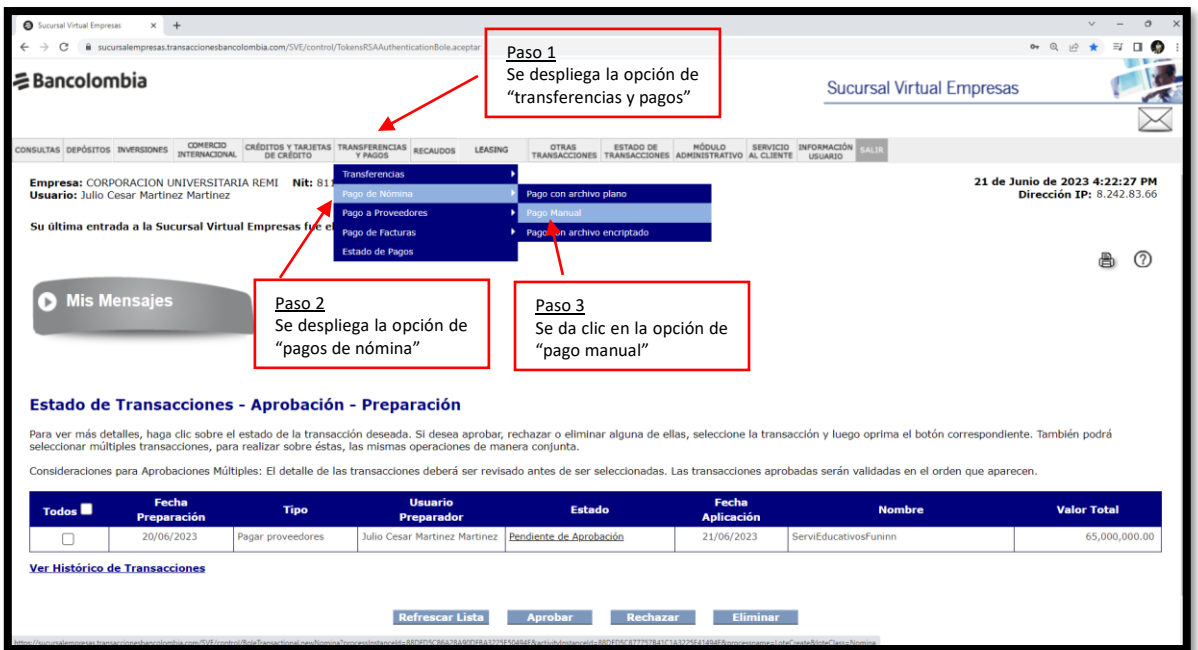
Sucursal Virtual Empresas ×  +

sucursalempresas.transaccionesbancolombia.com/SVE/control/TokensRSAAuthenticationBole.aceptar

Bancolombia

Sucursal Virtual Empresas

Paso 1
Se despliega la opción de "transferencias y pagos"

CONSULTAS | DEPÓSITOS | INVERSIONES | COMERCIO INTERNACIONAL | CRÉDITOS Y TARJETAS DE CRÉDITO | TRANSFERENCIAS Y PAGOS | RECAUDOS | LEASING | OTRAS TRANSACCIONES | ESTADO DE TRANSACCIONES | MÓDULO ADMINISTRATIVO | SERVICIO AL CLIENTE | INFORMACIÓN USUARIO | SALIR

Transferencias
Pago de Nómina
Pago a Proveedores
Pago de Facturas
Estado de Pagos

Pago con archivo plano
Pago Manual
Pago con archivo encriptado

Empresa: CORPORACION UNIVERSITARIA REMI Nit: 81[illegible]
Usuario: Julio Cesar Martinez Martinez

21 de Junio de 2023 4:22:27 PM
Dirección IP: 8.242.83.66

Su última entrada a la Sucursal Virtual Empresas fue el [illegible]

Mis Mensajes

Paso 2
Se despliega la opción de "pagos de nómina"

Paso 3
Se da clic en la opción de "pago manual"

Estado de Transacciones - Aprobación - Preparación

Para ver más detalles, haga clic sobre el estado de la transacción deseada. Si desea aprobar, rechazar o eliminar alguna de ellas, seleccione la transacción y luego oprima el botón correspondiente. También podrá seleccionar múltiples transacciones, para realizar sobre éstas, las mismas operaciones de manera conjunta.

Consideraciones para Aprobaciones Múltiples: El detalle de las transacciones deberá ser revisado antes de ser seleccionadas. Las transacciones aprobadas serán validadas en el orden que aparecen.

| Todos | Fecha Preparación | Tipo | Usuario Preparador | Estado | Fecha Aplicación | Nombre | Valor Total |
|---|---|---|---|---|---|---|---|
| | 20/06/2023 | Pagar proveedores | Julio Cesar Martinez Martinez | Pendiente de Aprobación | 21/06/2023 | ServiEducativosFuninn | 65,000,000.00 |

Ver Histórico de Transacciones

Refrescar Lista | Aprobar | Rechazar | Eliminar

https://sucursalempresas.transaccionesbancolombia.com/SVE/control/BoleTransactional.newNomina?processInstanceId=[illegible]